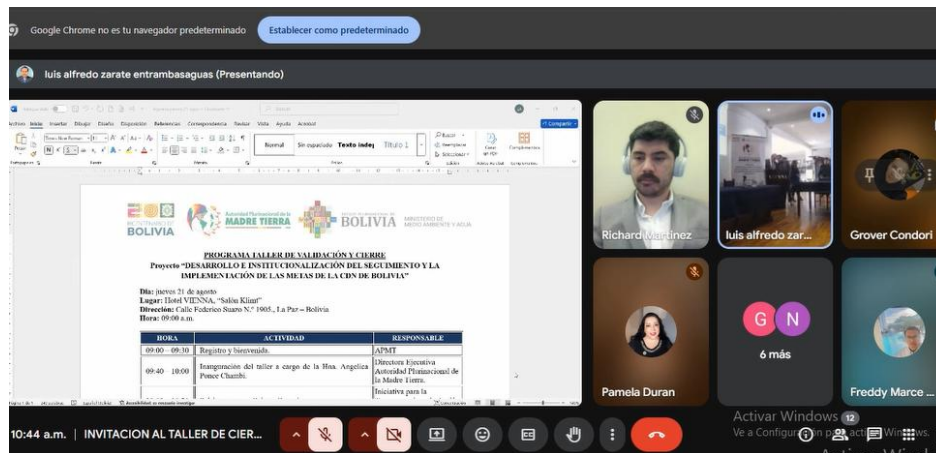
Google Chrome no es tu navegador predeterminado

Establecer como predeterminado

luis alfredo zarate entrambasaguas (Presentando)

Archivo Inicio Insertar Dibujar Diseño Disposición Referencias Correspondencia Revisar Vista Ayuda Acrobat

Normal Sin espaciado Texto indep Título 1

BOLIVIA

Autoridad Plurinacional de la MADRE TIERRA

BOLIVIA MINISTERIO DE MEDIO AMBIENTE Y AGUA

PROGRAMA TALLER DE VALIDACIÓN Y CIERRE

Proyecto "DESARROLLO E INSTITUCIONALIZACIÓN DEL SEGUIMIENTO Y LA IMPLEMENTACIÓN DE LAS METAS DE LA CDN DE BOLIVIA"

Día: jueves 21 de agosto
Lugar: Hotel VIENNA, "Salón Klimt"
Dirección: Calle Federico Suazo N.° 1905., La Paz – Bolivia
Hora: 09:00 a.m.

| HORA | ACTIVIDAD | RESPONSABLE |
|---|---|---|
| 09:00 – 09:30 | Registro y bienvenida. | APMT |
| 09:40 – 10:00 | Inauguración del taller a cargo de la Hna. Angelica Ponce Chambi. | Directora Ejecutiva Autoridad Plurinacional de la Madre Tierra. |
| | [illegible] | Iniciativa para la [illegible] |

Richard Martinez

luis alfredo zar...

Grover Condori

G N

6 más

Pamela Duran

Freddy Marce ...

Activar Windows
Ve a Configuración para activar Windows.

12

10:44 a.m. | INVITACION AL TALLER DE CIER...